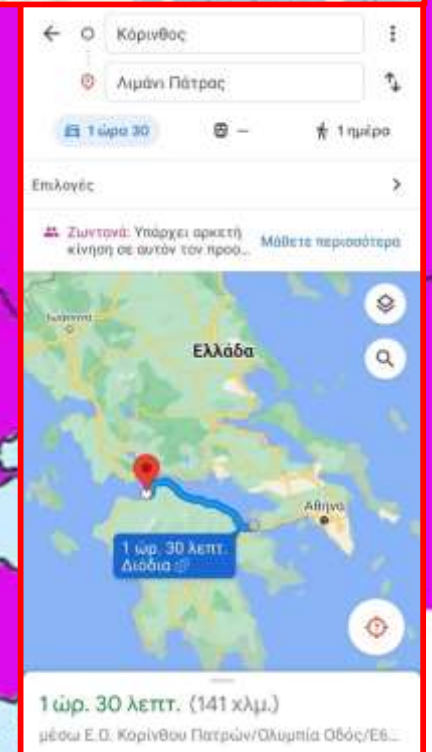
Κόρινθος

Λιμάνι Πάτρας

1 ώρα 30

—

1 ημέρα

Επιλογές

Ζωντανά: Υπάρχει αρκετή κίνηση σε αυτόν τον προο...

Μάθετε περισσότερα

Ελλάδα

Αθήνα

1 ώρ. 30 λεπτ.
Διόδια

1 ώρ. 30 λεπτ. (141 χλμ.)

μέσω Ε.Ο. Κορίνθου Πατρών/Ολυμπία Οδός/Ε6...